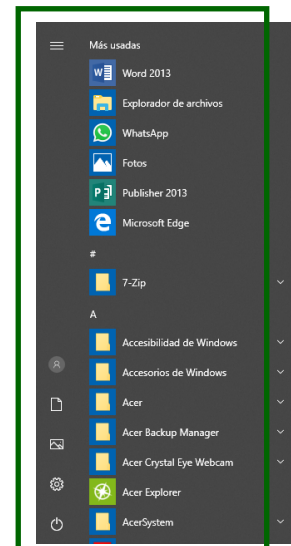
Más usadas

Word 2013

Explorador de archivos

WhatsApp

Fotos

Publisher 2013

Microsoft Edge

#

7-Zip

A

Accesibilidad de Windows

Accesorios de Windows

Acer

Acer Backup Manager

Acer Crystal Eye Webcam

Acer Explorer

AcerSystem